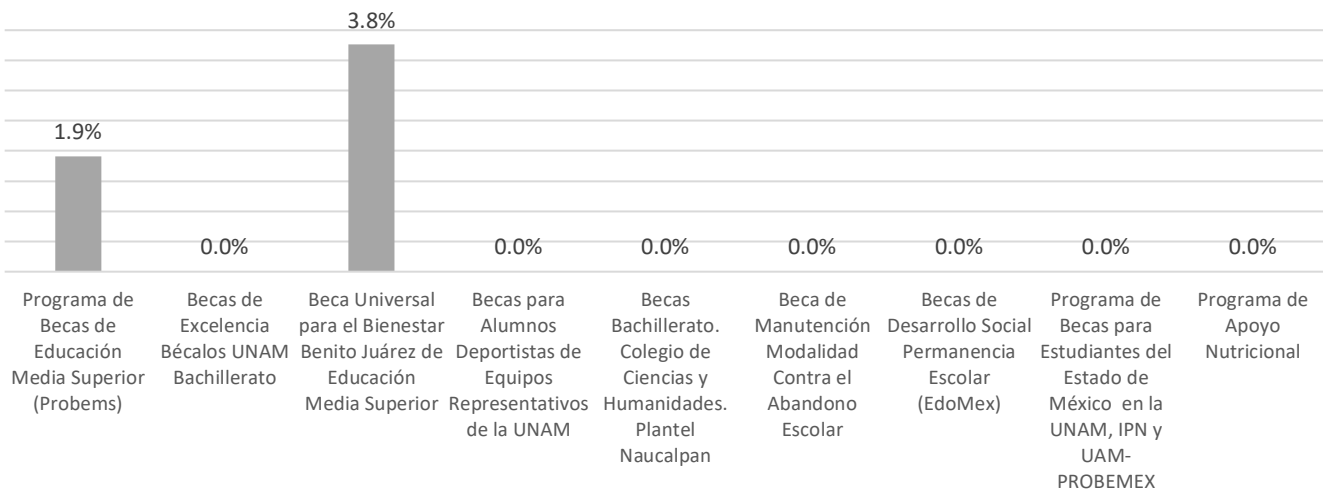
1.9%
0.0%
3.8%
0.0%
0.0%
0.0%
0.0%
0.0%
0.0%

Programa de Becas de Educación Media Superior (Probems)

Becas de Excelencia Bécalos UNAM Bachillerato

Beca Universal para el Bienestar Benito Juárez de Educación Media Superior

Becas para Alumnos Deportistas de Equipos Representativos de la UNAM

Becas Bachillerato. Colegio de Ciencias y Humanidades. Plantel Naucalpan

Beca de Manutención Modalidad Contra el Abandono Escolar

Becas de Desarrollo Social Permanencia Escolar (EdoMex)

Programa de Becas para Estudiantes del Estado de México en la UNAM, IPN y UAM-PROBEMEX

Programa de Apoyo Nutricional